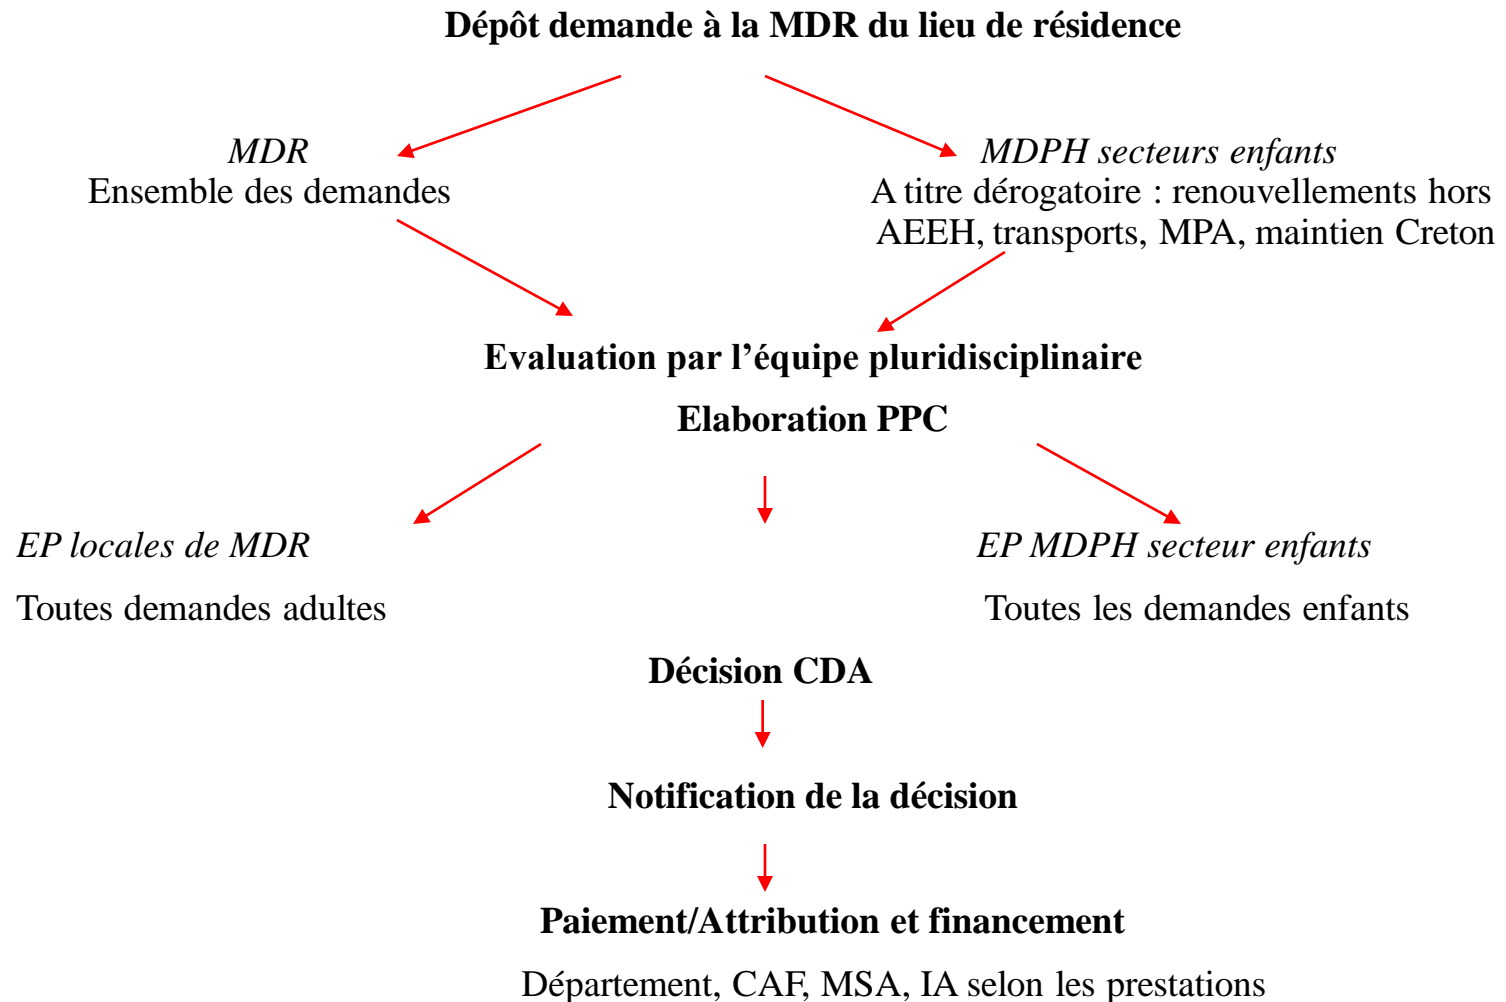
Dépôt demande à la MDR du lieu de résidence

MDR
Ensemble des demandes

MDPH secteurs enfants
A titre dérogatoire : renouvellements hors AEEH, transports, MPA, maintien Creton

Evaluation par l'équipe pluridisciplinaire

Elaboration PPC

EP locales de MDR

Toutes demandes adultes

EP MDPH secteur enfants

Toutes les demandes enfants

Décision CDA

Notification de la décision

Paiement/Attribution et financement

Département, CAF, MSA, IA selon les prestations